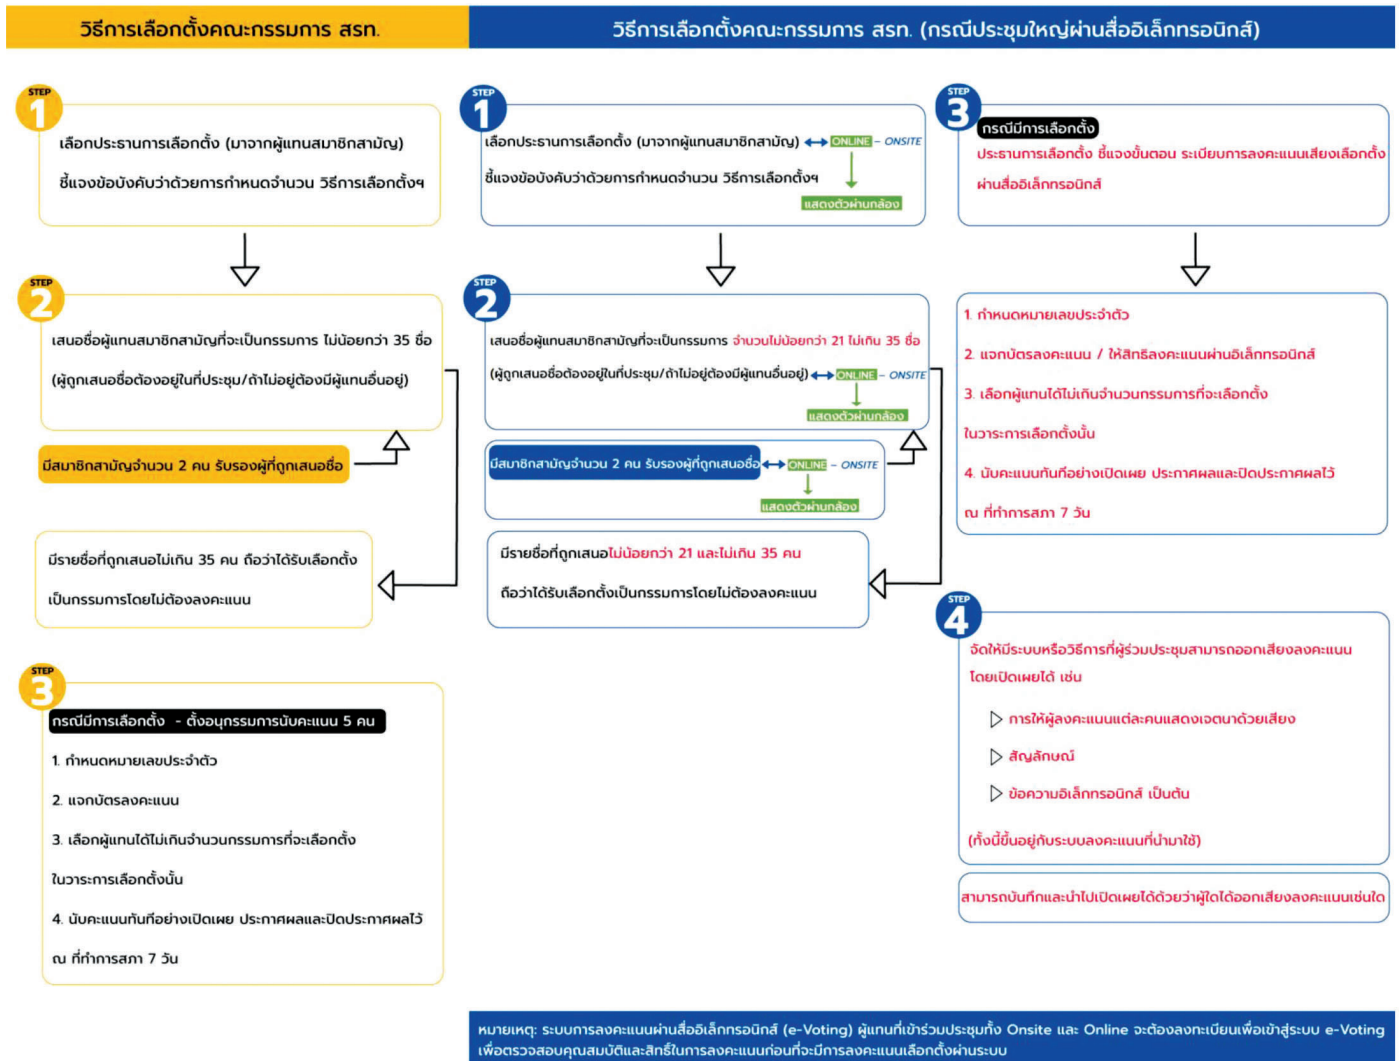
วิธีการเลือกตั้งคณะกรรมการ สรท.

STEP 1
เลือกประธานการเลือกตั้ง (มาจากผู้แทนสมาชิกสามัญ)
ชี้แจงข้อบังคับว่าด้วยการกำหนดจำนวน วิธีการเลือกตั้งฯ

STEP 2
เสนอชื่อผู้แทนสมาชิกสามัญที่จะเป็นกรรมการ ไม่น้อยกว่า 35 ชื่อ
(ผู้ถูกเสนอชื่อต้องอยู่ในที่ประชุม/ถ้าไม่อยู่ต้องมีผู้แทนอื่นอยู่)

มีสมาชิกสามัญจำนวน 2 คน รับรองผู้ที่ถูกเสนอชื่อ

มีรายชื่อที่ถูกเสนอไม่เกิน 35 คน ถือว่าได้รับเลือกตั้ง
เป็นกรรมการโดยไม่ต้องลงคะแนน

STEP 3
กรณีมีการเลือกตั้ง - ตั้งอนุกรรมการนับคะแนน 5 คน
1. กำหนดหมายเลขประจำตัว
2. แจกบัตรลงคะแนน
3. เลือกผู้แทนได้ไม่เกินจำนวนกรรมการที่จะเลือกตั้ง
ในวาระการเลือกตั้งนั้น
4. นับคะแนนทันทีอย่างเปิดเผย ประกาศผลและปิดประกาศผลไว้
ณ ที่ทำการสภา 7 วัน

วิธีการเลือกตั้งคณะกรรมการ สรท. (กรณีประชุมใหญ่ผ่านสื่ออิเล็กทรอนิกส์)

STEP 1
เลือกประธานการเลือกตั้ง (มาจากผู้แทนสมาชิกสามัญ) ONLINE - ONSITE
ชี้แจงข้อบังคับว่าด้วยการกำหนดจำนวน วิธีการเลือกตั้งฯ
แสดงตัวผ่านกล้อง

STEP 2
เสนอชื่อผู้แทนสมาชิกสามัญที่จะเป็นกรรมการ จำนวนไม่น้อยกว่า 21 ไม่เกิน 35 ชื่อ
(ผู้ถูกเสนอชื่อต้องอยู่ในที่ประชุม/ถ้าไม่อยู่ต้องมีผู้แทนอื่นอยู่) ONLINE - ONSITE
แสดงตัวผ่านกล้อง

มีสมาชิกสามัญจำนวน 2 คน รับรองผู้ที่ถูกเสนอชื่อ ONLINE - ONSITE
แสดงตัวผ่านกล้อง

มีรายชื่อที่ถูกเสนอไม่น้อยกว่า 21 และไม่เกิน 35 คน
ถือว่าได้รับเลือกตั้งเป็นกรรมการโดยไม่ต้องลงคะแนน

STEP 3
กรณีมีการเลือกตั้ง
ประธานการเลือกตั้ง ชี้แจงขั้นตอน ระเบียบการลงคะแนนเสียงเลือกตั้ง
ผ่านสื่ออิเล็กทรอนิกส์

1. กำหนดหมายเลขประจำตัว
2. แจกบัตรลงคะแนน / ให้สิทธิลงคะแนนผ่านอิเล็กทรอนิกส์
3. เลือกผู้แทนได้ไม่เกินจำนวนกรรมการที่จะเลือกตั้ง
ในวาระการเลือกตั้งนั้น
4. นับคะแนนทันทีอย่างเปิดเผย ประกาศผลและปิดประกาศผลไว้
ณ ที่ทำการสภา 7 วัน

STEP 4
จัดให้มีระบบหรือวิธีการที่ผู้ร่วมประชุมสามารถออกเสียงลงคะแนน
โดยเปิดเผยได้ เช่น
การให้ผู้ลงคะแนนแต่ละคนแสดงเจตนาด้วยเสียง
สัญลักษณ์
ข้อความอิเล็กทรอนิกส์ เป็นต้น
(ทั้งนี้ขึ้นอยู่กับระบบลงคะแนนที่นำมาใช้)

สามารถบันทึกและนำไปเปิดเผยได้ด้วยว่าผู้ใดได้ออกเสียงลงคะแนนเช่นใด

หมายเหตุ: ระบบการลงคะแนนผ่านสื่ออิเล็กทรอนิกส์ (e-Voting) ผู้แทนที่เข้าร่วมประชุมทั้ง Onsite และ Online จะต้องลงทะเบียนเพื่อเข้าสู่ระบบ e-Voting เพื่อตรวจสอบคุณสมบัติและสิทธิ์ในการลงคะแนนก่อนที่จะมีการลงคะแนนเลือกตั้งผ่านระบบ